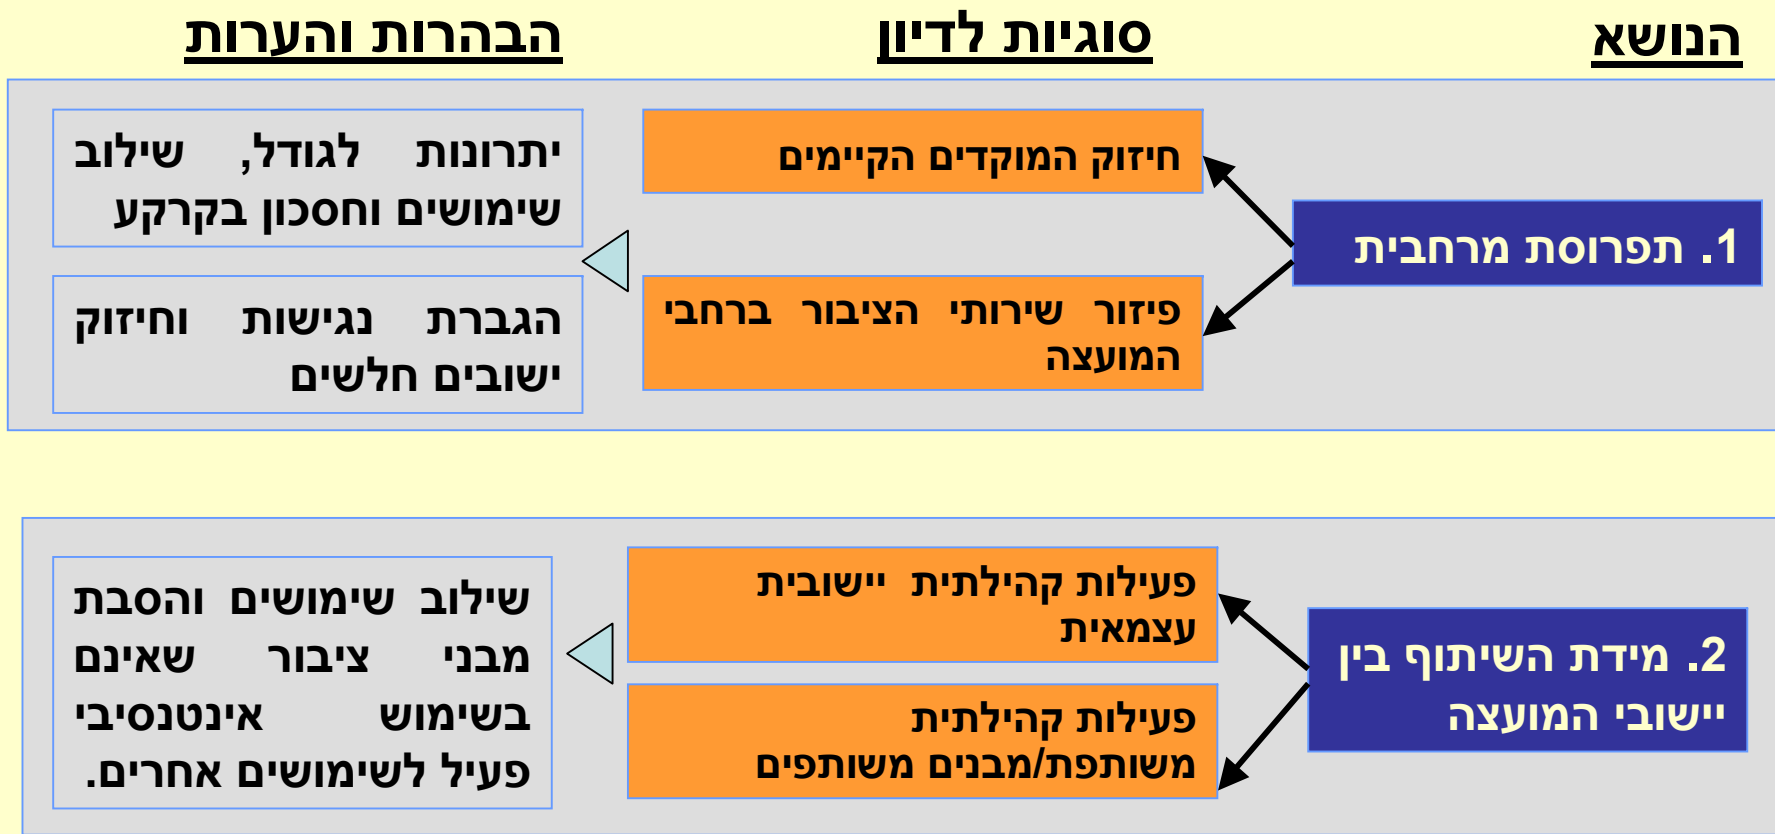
הנושא

סוגיות לדיון

הבהרות והערות

1. תפרוסת מרחבית

חיזוק המוקדים הקיימים

פיזור שירותי הציבור ברחבי המועצה

יתרונות לגודל, שילוב שימושים וחסכון בקרקע

הגברת נגישות וחיזוק ישובים חלשים

2. מידת השיתוף בין יישובי המועצה

פעילות קהילתית יישובית עצמאית

פעילות קהילתית משותפת/מבנים משותפים

שילוב שימושים והסבת מבני ציבור שאינם בשימוש אינטנסיבי פעיל לשימושים אחרים.